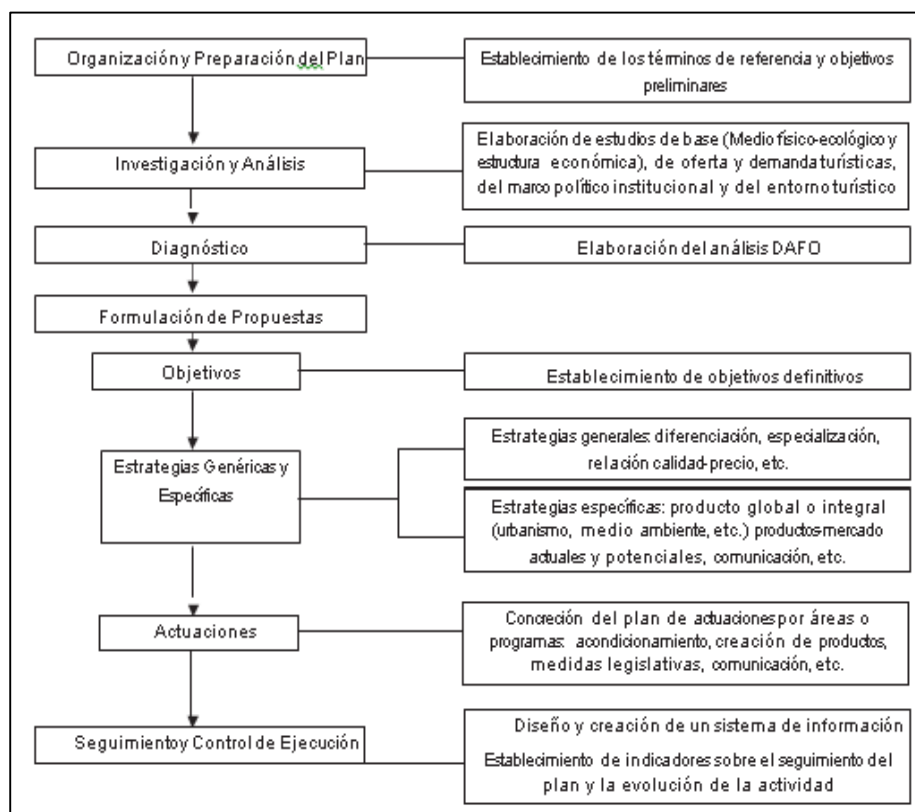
Organización y Preparación del Plan

Establecimiento de los términos de referencia y objetivos preliminares

Investigación y Análisis

Elaboración de estudios de base (Medio físico-ecológico y estructura económica), de oferta y demanda turísticas, del marco político institucional y del entorno turístico

Diagnóstico

Elaboración del análisis DAFO

Formulación de Propuestas

Objetivos

Establecimiento de objetivos definitivos

Estrategias Genéricas y Específicas

Estrategias generales: diferenciación, especialización, relación calidad-precio, etc.

Estrategias específicas: producto global o integral (urbanismo, medio ambiente, etc.) productos-mercado actuales y potenciales, comunicación, etc.

Actuaciones

Concreción del plan de actuaciones por áreas o programas: acondicionamiento, creación de productos, medidas legislativas, comunicación, etc.

Seguimiento y Control de Ejecución

Diseño y creación de un sistema de información

Establecimiento de indicadores sobre el seguimiento del plan y la evolución de la actividad